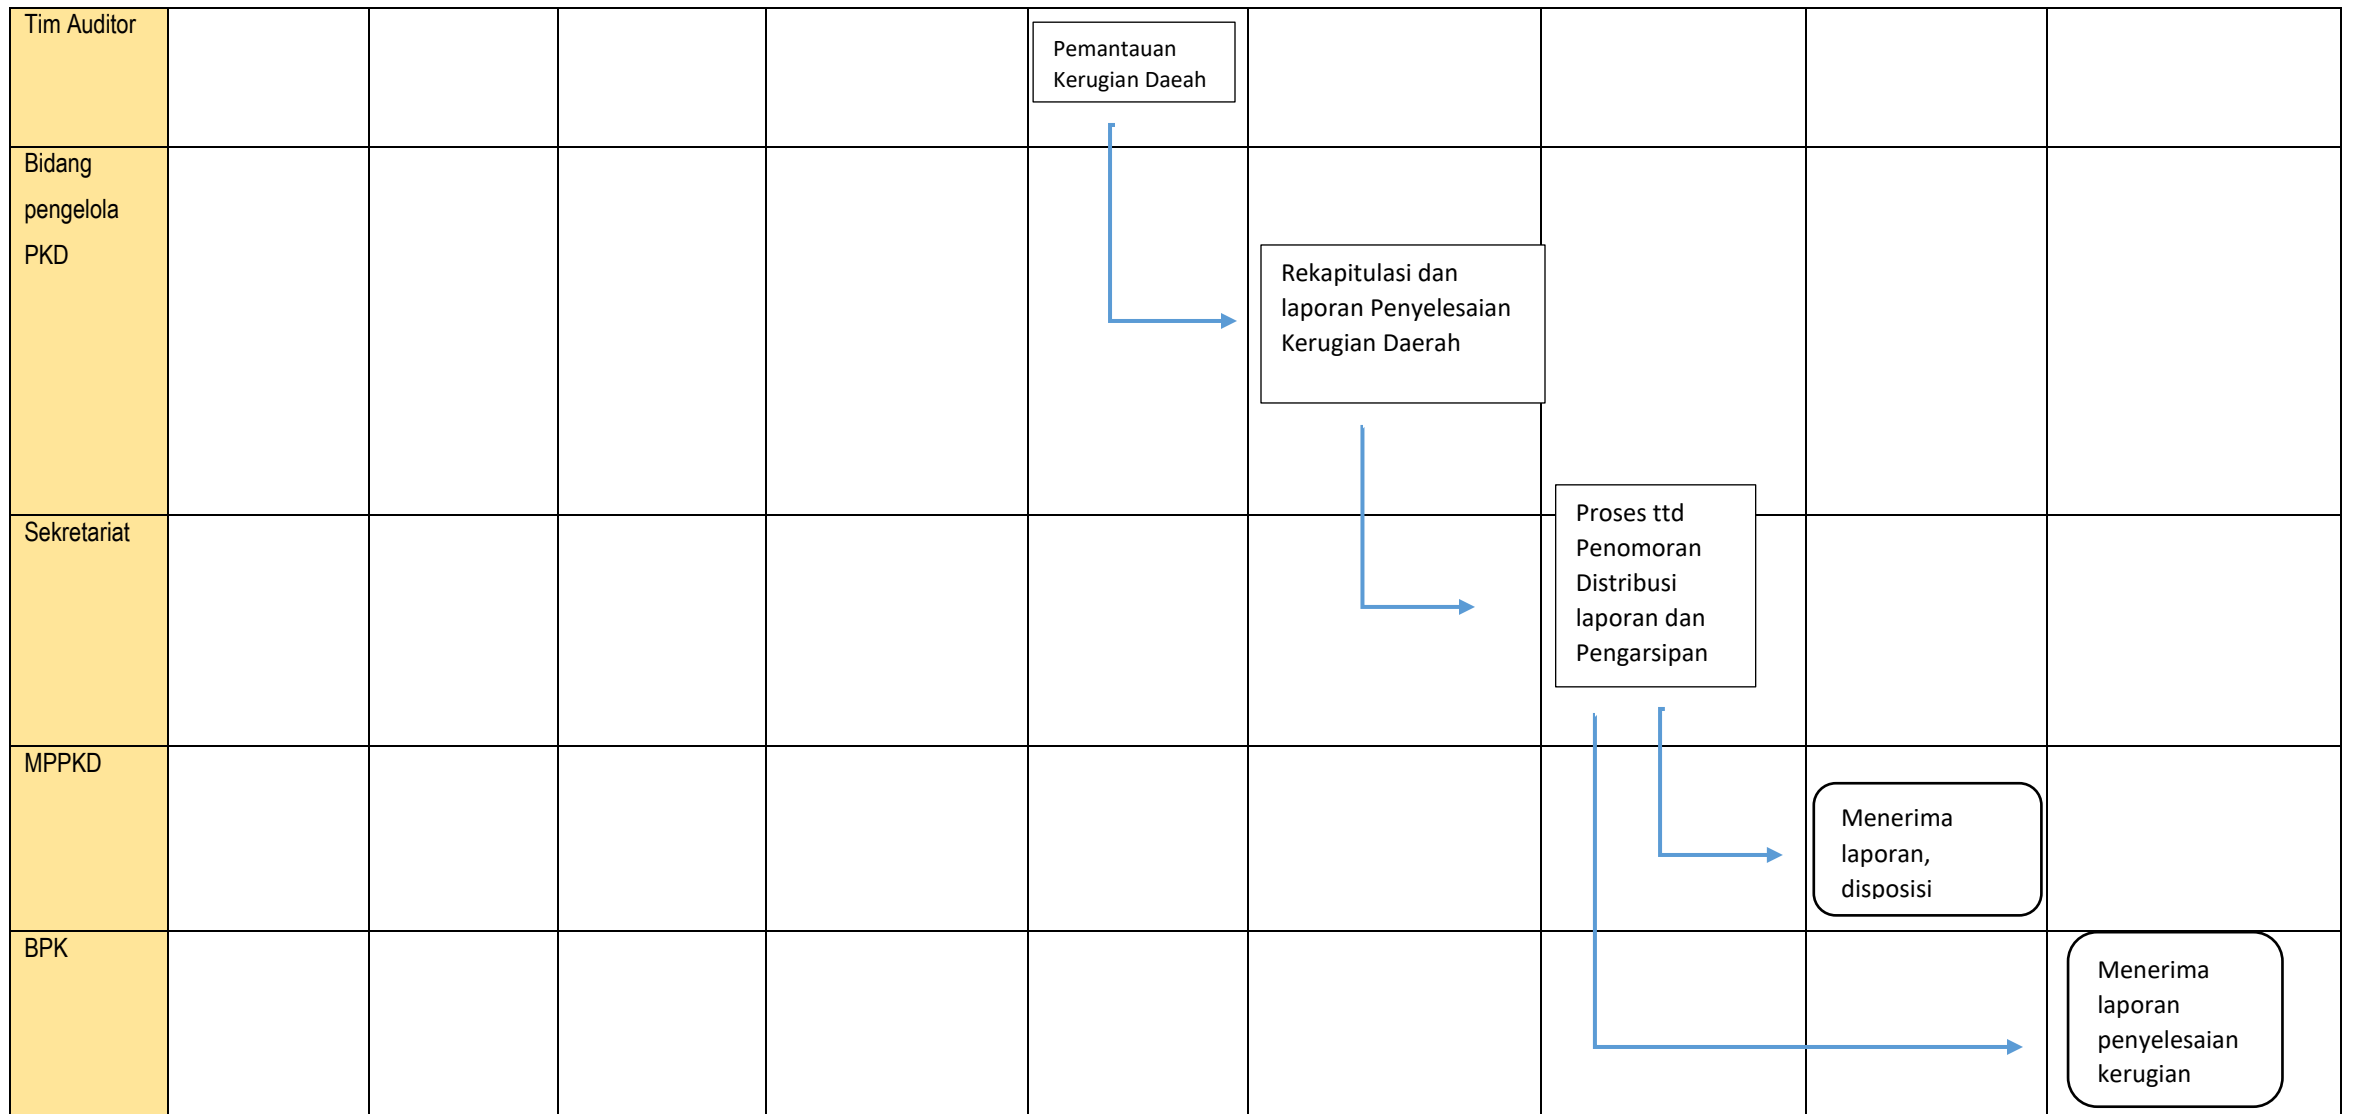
| Tim Auditor | | | | | Pemantauan Kerugian Daeah | | | | |
|---|---|---|---|---|---|---|---|---|---|
| Bidang pengelola PKD | | | | | | Rekapitulasi dan laporan Penyelesaian Kerugian Daerah | | | |
| Sekretariat | | | | | | | Proses ttd Penomoran Distribusi laporan dan Pengarsipan | | |
| MPPKD | | | | | | | | Menerima laporan, disposisi | |
| BPK | | | | | | | | | Menerima laporan penyelesaian kerugian |